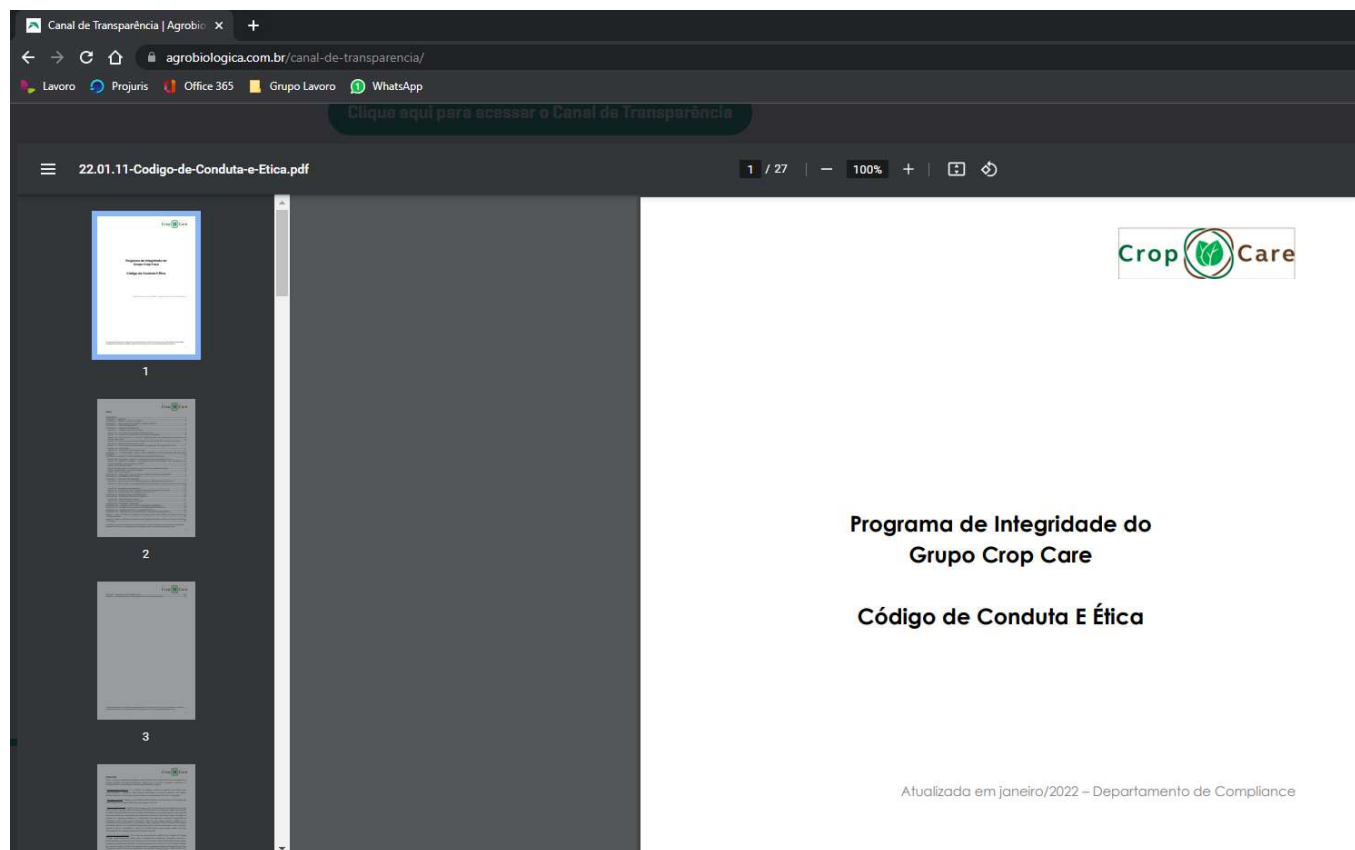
Canal de Transparência | Agrobio ×

agrobiologica.com.br/canal-de-transparencia/

Lavoro Projuris Office 365 Grupo Lavoro WhatsApp

Clique aqui para acessar o Canal de Transparência

22.01.11-Codigo-de-Conduta-e-Etica.pdf

1 / 27 — 100% +

1

2

3

Crop Care

Programa de Integridade do Grupo Crop Care

Código de Conduta E Ética

Atualizada em janeiro/2022 – Departamento de Compliance